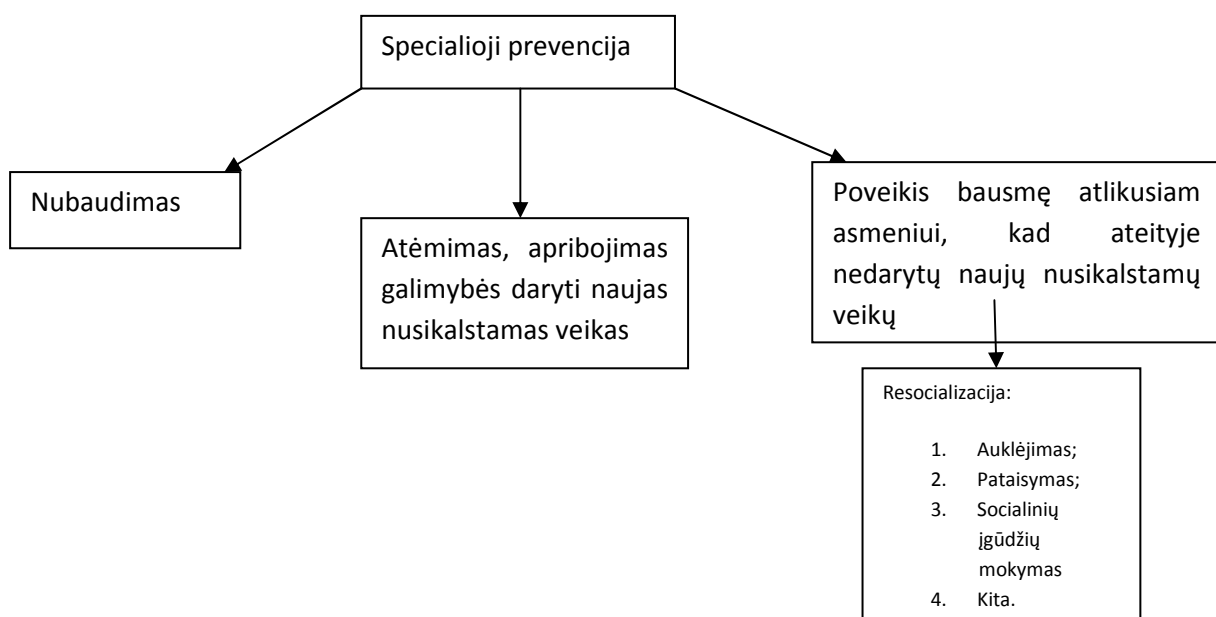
Specialioji prevencija

Nubaudimas

Atėmimas, apribojimas galimybės daryti naujas nusikalstamas veikas

Poveikis bausmę atlikusiam asmeniui, kad ateityje nedarytų naujų nusikalstamų veikų

Resocializacija:

1. Auklėjimas;
2. Pataisymas;
3. Socialinių įgūdžių mokymas
4. Kita.